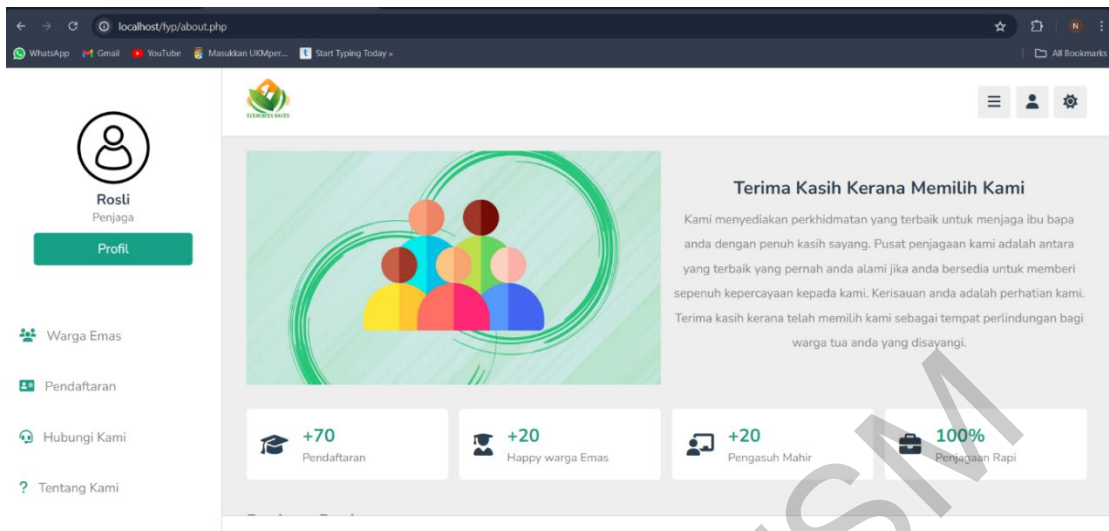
localhost/fyp/about.php

WhatsApp Gmail YouTube Masukkan UKMper... Start Typing Today » All Bookmarks

EVERGREEN OASIS

Rosli
Penjaga
Profil

Warga Emas
Pendaftaran
Hubungi Kami
? Tentang Kami

Terima Kasih Kerana Memilih Kami

Kami menyediakan perkhidmatan yang terbaik untuk menjaga ibu bapa anda dengan penuh kasih sayang. Pusat penjagaan kami adalah antara yang terbaik yang pernah anda alami jika anda bersedia untuk memberi sepenuh kepercayaan kepada kami. Kerisauan anda adalah perhatian kami. Terima kasih kerana telah memilih kami sebagai tempat perlindungan bagi warga tua anda yang disayangi.

+70
Pendaftaran

+20
Happy warga Emas

+20
Pengasuh Mahir

100%
Penjagaan Rapi

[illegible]

UTeM